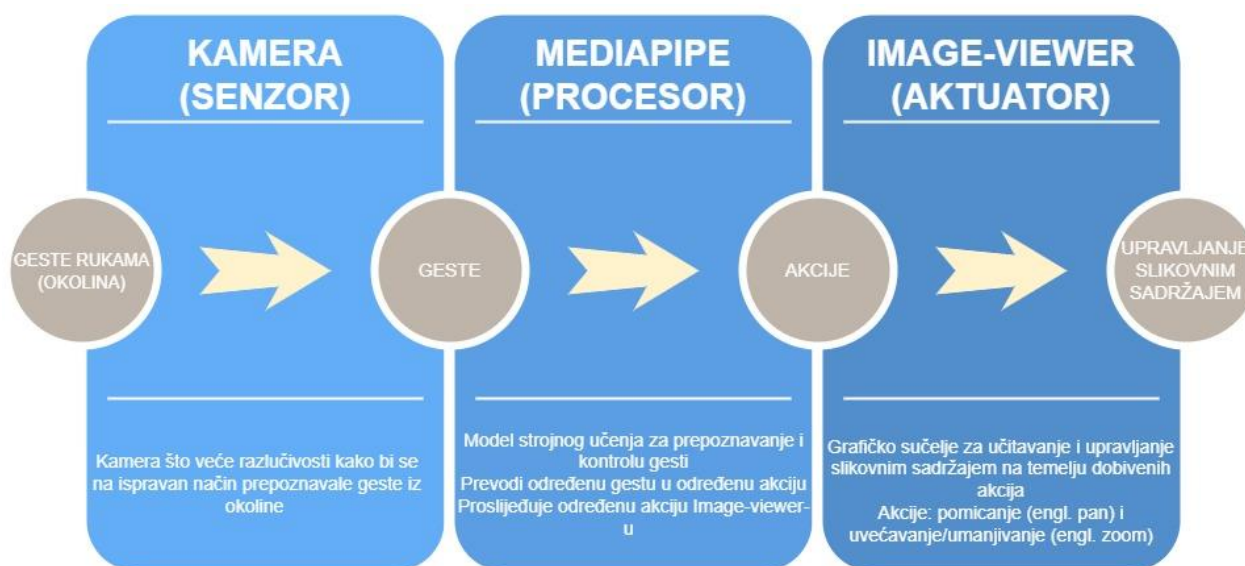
KAMERA (SENZOR)

MEDIAPIPE (PROCESOR)

IMAGE-VIEWER (AKTUATOR)

GESTE RUKAMA (OKOLINA)

GESTE

AKCIJE

UPRAVLJANJE SLIKOVNIM SADRŽAJEM

Kamera što veće razlučivosti kako bi se na ispravan način prepoznavale geste iz okoline

Model strojnog učenja za prepoznavanje i kontrolu gesti
Prevodi određenu gestu u određenu akciju
Prosljeđuje određenu akciju Image-viewer-u

Grafičko sučelje za učitavanje i upravljanje slikovnim sadržajem na temelju dobivenih akcija
Akcije: pomicanje (engl. pan) i uvećavanje/umanjivanje (engl. zoom)